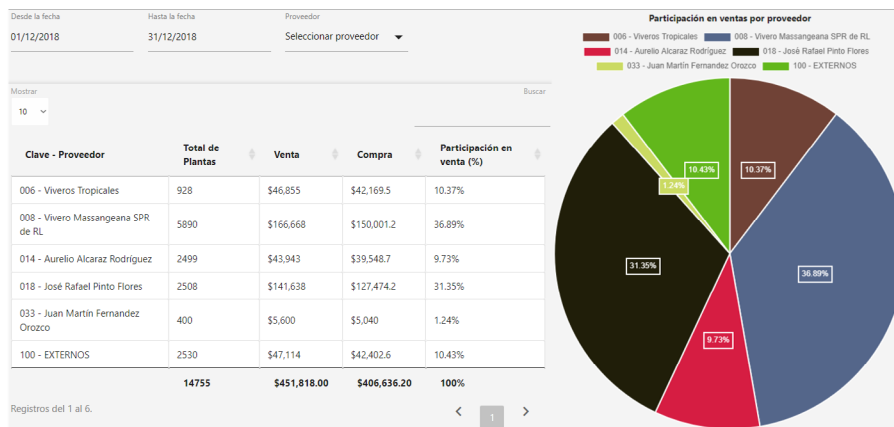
Desde la fecha
01/12/2018

Hasta la fecha
31/12/2018

Proveedor
Seleccionar proveedor

Mostrar
10

Buscar

| Clave - Proveedor | Total de Plantas | Venta | Compra | Participación en venta (%) |
|---|---|---|---|---|
| 006 - Viveros Tropicales | 928 | $46,855 | $42,169.5 | 10.37% |
| 008 - Vivero Massangeana SPR de RL | 5890 | $166,668 | $150,001.2 | 36.89% |
| 014 - Aurelio Alcaraz Rodríguez | 2499 | $43,943 | $39,548.7 | 9.73% |
| 018 - José Rafael Pinto Flores | 2508 | $141,638 | $127,474.2 | 31.35% |
| 033 - Juan Martín Fernandez Orozco | 400 | $5,600 | $5,040 | 1.24% |
| 100 - EXTERNOS | 2530 | $47,114 | $42,402.6 | 10.43% |
| | 14755 | $451,818.00 | $406,636.20 | 100% |

Registros del 1 al 6.

1

Participación en ventas por proveedor
006 - Viveros Tropicales
008 - Vivero Massangeana SPR de RL
014 - Aurelio Alcaraz Rodríguez
018 - José Rafael Pinto Flores
033 - Juan Martín Fernandez Orozco
100 - EXTERNOS

10.37%
36.89%
9.73%
31.35%
1.24%
10.43%